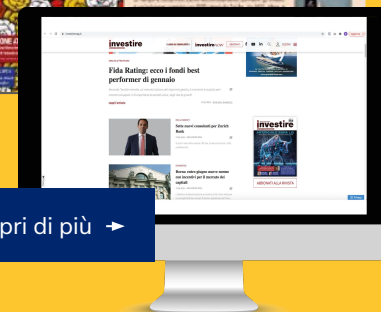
investire

Fida Rating: ecco i fondi best performer di gennaio

Sette nuovi consulenti per Zurich Bank

Borse: entro giugno nuove norme con incentivi per le società che si quotano

investire

ABBONATI ALLA RIVISTA

pri di più ➜